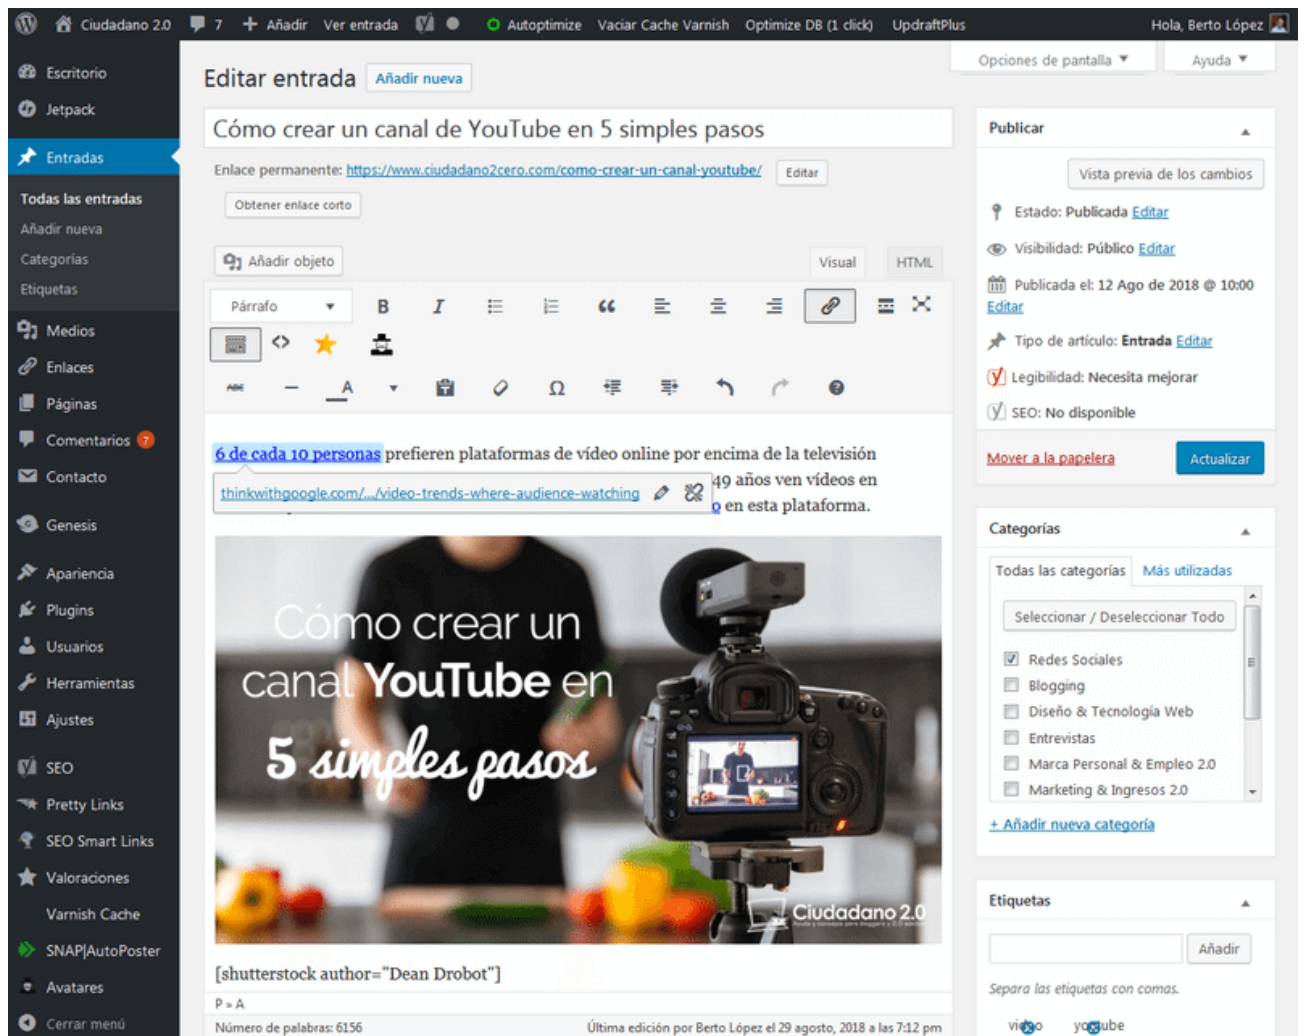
Ciudadano 2.0 7 Añadir Ver entrada Autoptimize Vaciar Cache Varnish Optimize DB (1 click) UpdraftPlus Hola, Berto López

Escritorio
Jetpack
Entradas
Todas las entradas
Añadir nueva
Categorías
Etiquetas
Medios
Enlaces
Páginas
Comentarios 7
Contacto
Genesis
Apariencia
Plugins
Usuarios
Herramientas
Ajustes
SEO
Pretty Links
SEO Smart Links
Valoraciones
Varnish Cache
SNAP|AutoPoster
Avatares
Cerrar menú

Editar entrada Añadir nueva

Opciones de pantalla ▼ Ayuda ▼

Cómo crear un canal de YouTube en 5 simples pasos

Enlace permanente: https://www.ciudadano2cero.com/como-crear-un-canal-youtube/ Editar

Obtener enlace corto

Añadir objeto

Visual HTML

Párrafo

6 de cada 10 personas prefieren plataformas de vídeo online por encima de la televisión

thinkwithgoogle.com/.../video-trends-where-audience-watching

49 años ven vídeos en

o en esta plataforma.

Cómo crear un canal YouTube en 5 simples pasos

Ciudadano 2.0

[shutterstock author="Dean Drobot"]

P » A

Número de palabras: 6156

Última edición por Berto López el 29 agosto, 2018 a las 7:12 pm

Publicar

Vista previa de los cambios

Estado: Publicada Editar

Visibilidad: Público Editar

Publicada el: 12 Ago de 2018 @ 10:00 Editar

Tipo de artículo: Entrada Editar

Legibilidad: Necesita mejorar

SEO: No disponible

Mover a la papelera

Actualizar

Categorías

Todas las categorías Más utilizadas

Seleccionar / Deseleccionar Todo

Redes Sociales
Blogging
Diseño & Tecnología Web
Entrevistas
Marca Personal & Empleo 2.0
Marketing & Ingresos 2.0

+ Añadir nueva categoría

Etiquetas

Añadir

Separa las etiquetas con comas.

vídeo youtube